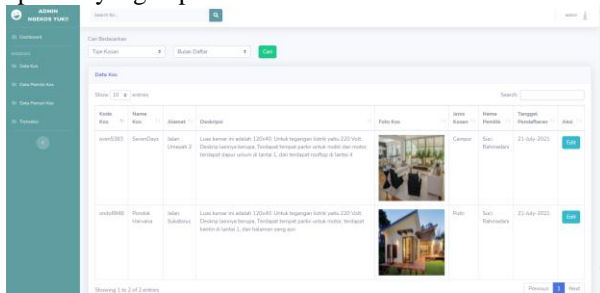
ADMIN NGEKOS YUK!!

Dashboard

Data Kos

Data Pemilik Kos

Data Pencari Kos

Transaksi

Search for...

admin

Cari Berdasarkan

Tipe Kosan

Bulan Daftar

Cari

Data Kos

Show 10 entries

Search:

| Kode Kos | Nama Kos | Alamat | Deskripsi | Foto Kos | Jenis Kosan | Nama Pemilik | Tanggal Pendaftaran | Aksi |
|---|---|---|---|---|---|---|---|---|
| seven5363 | SevenDays | Jalan Umayah 3 | Luas kamar ini adalah 120x40. Untuk tegangan listrik yaitu 220 Volt. Deskripsi lainnya berupa, Terdapat tempat parkir untuk mobil dan motor, terdapat dapur umum di lantai 1, dan terdapat rooftop di lantai 4 | | Campur | Suci Rahmadara | 21-July-2021 | Edit |
| onda8848 | Pondok Harvana | Jalan Sukabirus | Luas kamar ini adalah 120x40. Untuk tegangan listrik yaitu 220 Volt. Deskripsi lainnya berupa, Terdapat tempat parkir untuk motor, terdapat kamar di lantai 1, dan halaman yang luas | | Putri | Suci Rahmadara | 21-July-2021 | Edit |

Showing 1 to 2 of 2 entries

Previous 1 Next